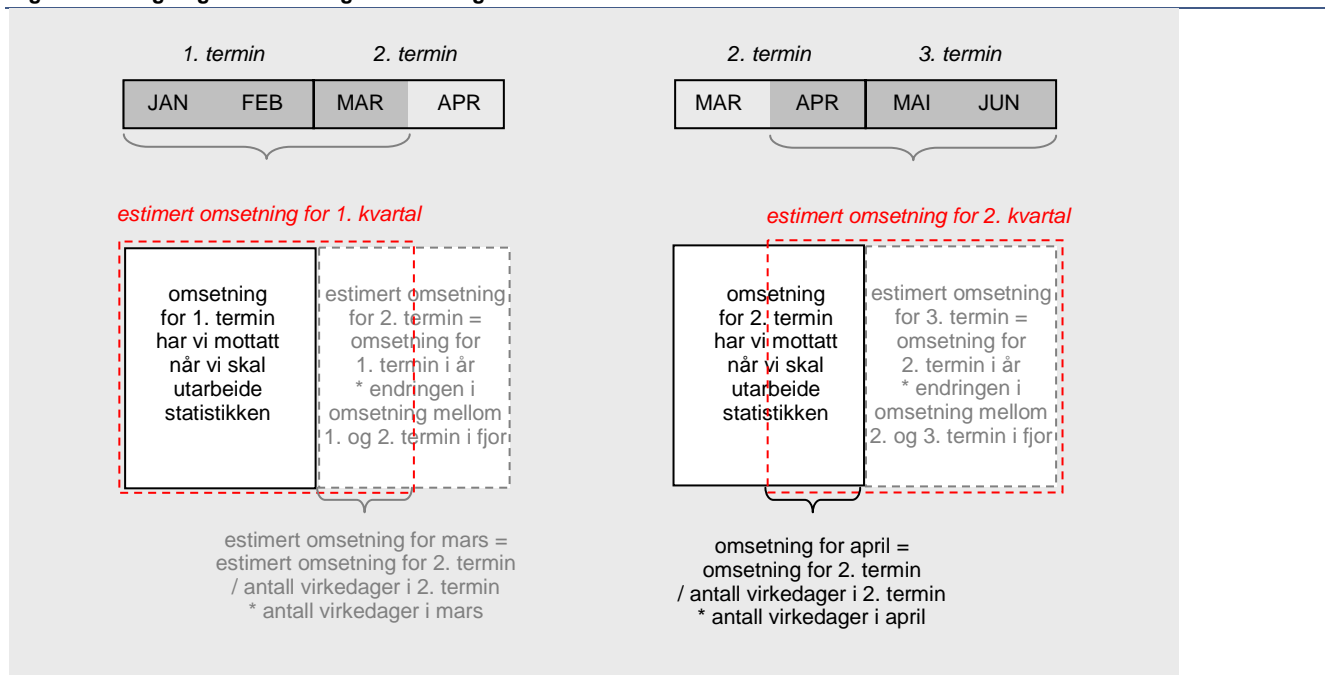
1. termin
2. termin

| JAN | FEB | MAR | APR |
|---|---|---|---|

estimert omsetning for 1. kvartal

omsetning for 1. termin har vi mottatt når vi skal utarbeide statistikken

estimert omsetning for 2. termin = omsetning for 1. termin i år * endringen i omsetning mellom 1. og 2. termin i fjor

estimert omsetning for mars = estimert omsetning for 2. termin / antall virkedager i 2. termin * antall virkedager i mars

2. termin
3. termin

| MAR | APR | MAI | JUN |
|---|---|---|---|

estimert omsetning for 2. kvartal

omsetning for 2. termin har vi mottatt når vi skal utarbeide statistikken

estimert omsetning for 3. termin = omsetning for 2. termin i år * endringen i omsetning mellom 2. og 3. termin i fjor

omsetning for april = omsetning for 2. termin / antall virkedager i 2. termin * antall virkedager i april